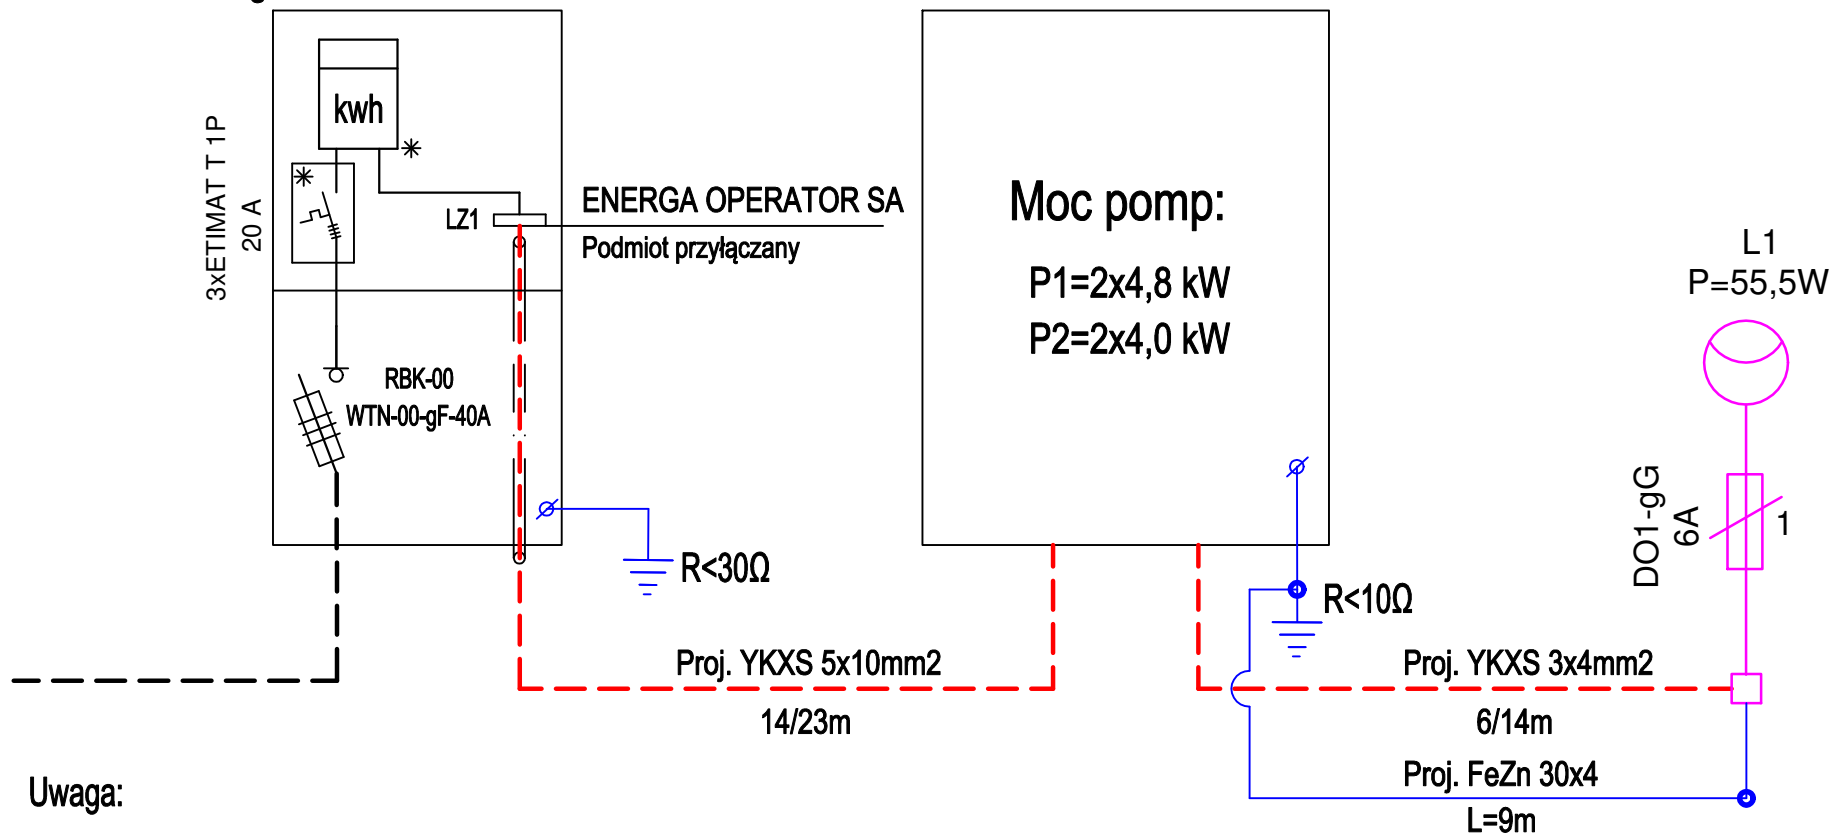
3xETIMAT T 1P
20 A

kwh

LZ1

ENERGA OPERATOR SA
Podmiot przyłączany

RBK-00
WTN-00-gF-40A

R<30Ω

Moc pomp:
P1=2x4,8 kW
P2=2x4,0 kW

L1
P=55,5W

DO1-gG
6A

1

R<10Ω

Proj. YKXS 5x10mm2
14/23m

Proj. YKXS 3x4mm2
6/14m

Proj. FeZn 30x4
L=9m

Uwaga: